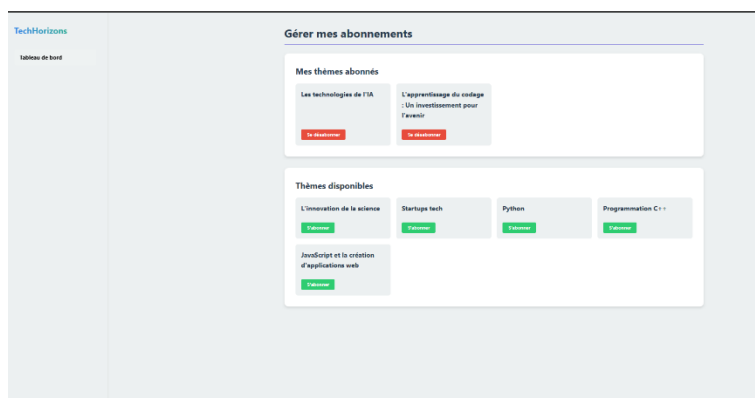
TechHorizons

Tableau de bord

Gérer mes abonnements

Mes thèmes abonnés

Les technologies de l'IA

Se désabonner

L'apprentissage du codage : Un investissement pour l'avenir

Se désabonner

Thèmes disponibles

L'innovation de la science

S'abonner

Startups tech

S'abonner

Python

S'abonner

Programmation C++

S'abonner

JavaScript et la création d'applications web

S'abonner